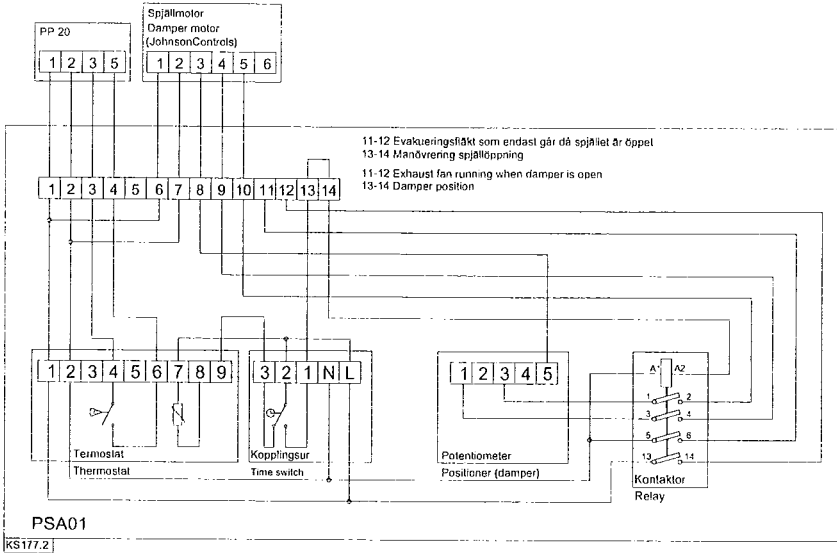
PP 20

1 2 3 5

Spjällmotor
Damper motor
(JohnsonControls)

1 2 3 4 5 6

11-12 Evakueringsfläkt som endast går då spjället är öppet
13-14 Manövrering spjällöppning

11-12 Exhaust fan running when damper is open
13-14 Damper position

1 2 3 4 5 6 7 8 9 10 11 12 13 14

1 2 3 4 5 6 7 8 9

Termostat
Thermostat

3 2 1 N L

Kopplingsur
Time switch

1 2 3 4 5

Potentiometer
Positioner (damper)

A1 A2
2
3 4
5 6
13 14

Kontaktor
Relay

PSA01

KS177.2